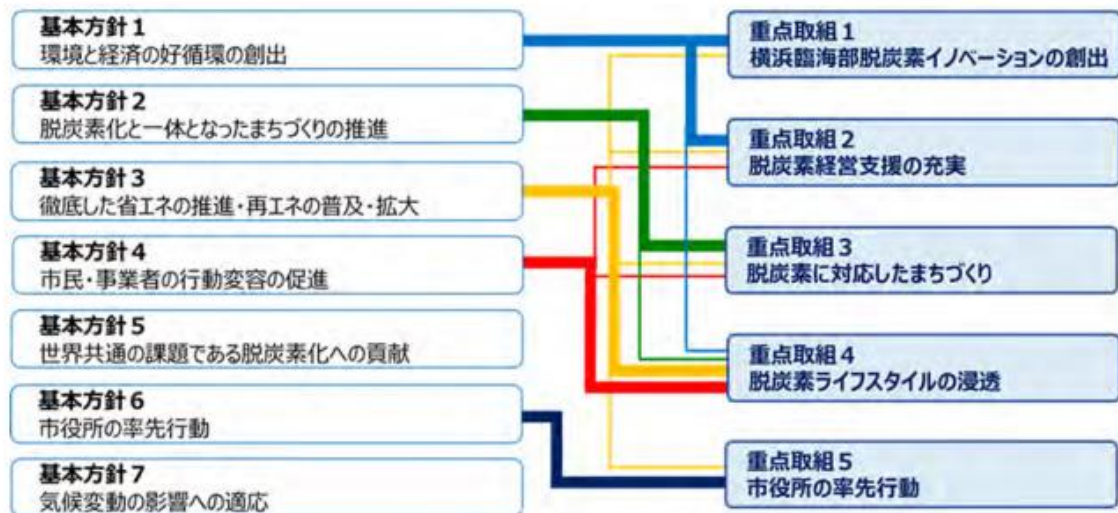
基本方針１
環境と経済の好循環の創出

基本方針２
脱炭素化と一体となったまちづくりの推進

基本方針３
徹底した省エネの推進・再エネの普及・拡大

基本方針４
市民・事業者の行動変容の促進

基本方針５
世界共通の課題である脱炭素化への貢献

基本方針６
市役所の率先行動

基本方針７
気候変動の影響への適応

重点取組１
横浜臨海部脱炭素イノベーションの創出

重点取組２
脱炭素経営支援の充実

重点取組３
脱炭素に対応したまちづくり

重点取組４
脱炭素ライフスタイルの浸透

重点取組５
市役所の率先行動